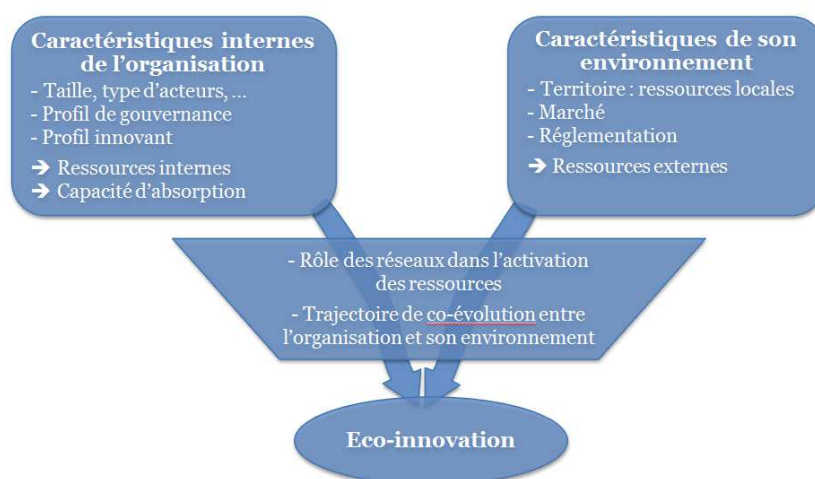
Caractéristiques internes de l'organisation
- Taille, type d'acteurs, …
- Profil de gouvernance
- Profil innovant
➔ Ressources internes
➔ Capacité d'absorption

Caractéristiques de son environnement
- Territoire : ressources locales
- Marché
- Réglementation
➔ Ressources externes

- Rôle des réseaux dans l'activation des ressources
- Trajectoire de co-évolution entre l'organisation et son environnement

Eco-innovation